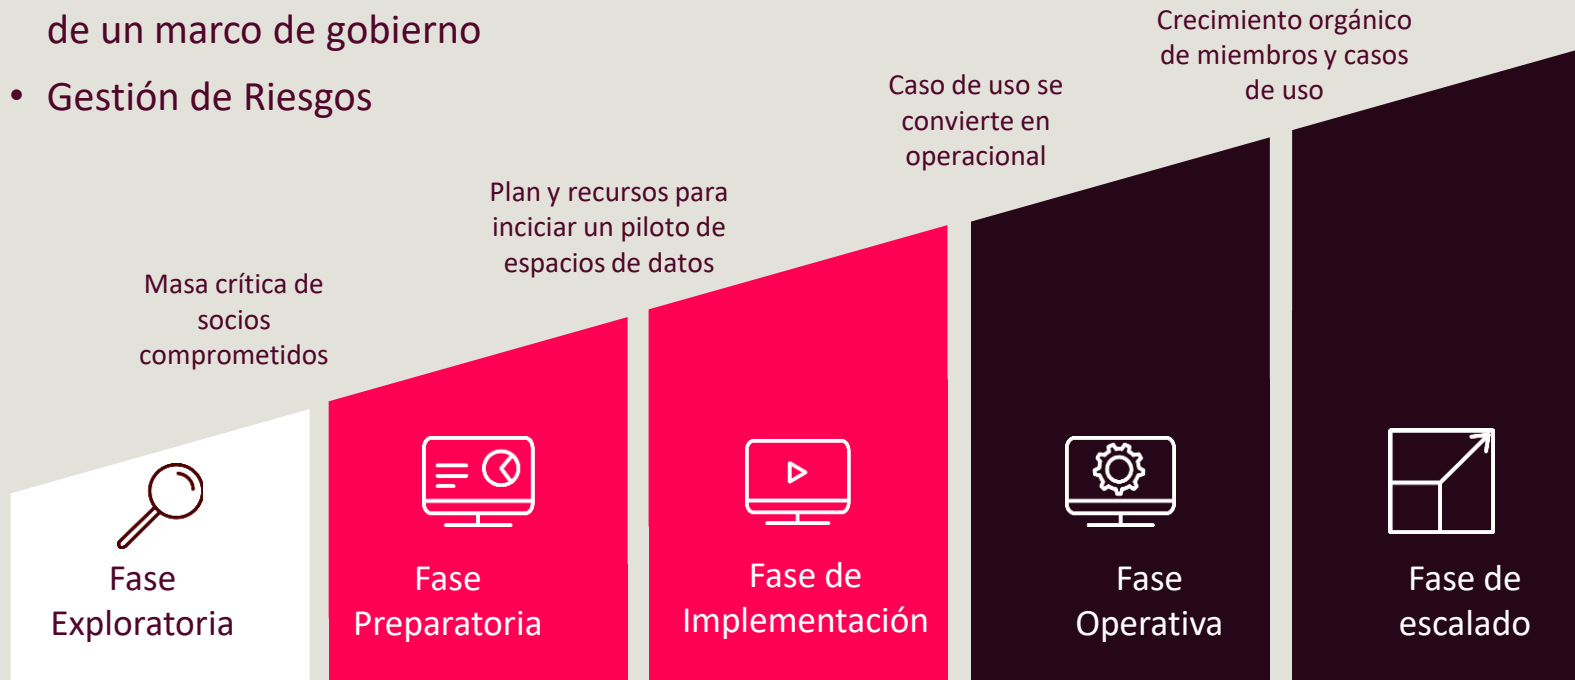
de un marco de gobierno

• Gestión de Riesgos

Crecimiento orgánico de miembros y casos de uso

Caso de uso se convierte en operacional

Plan y recursos para inciciar un piloto de espacios de datos

Masa crítica de socios comprometidos

Fase Exploratoria

Fase Preparatoria

Fase de Implementación

Fase Operativa

Fase de escalado